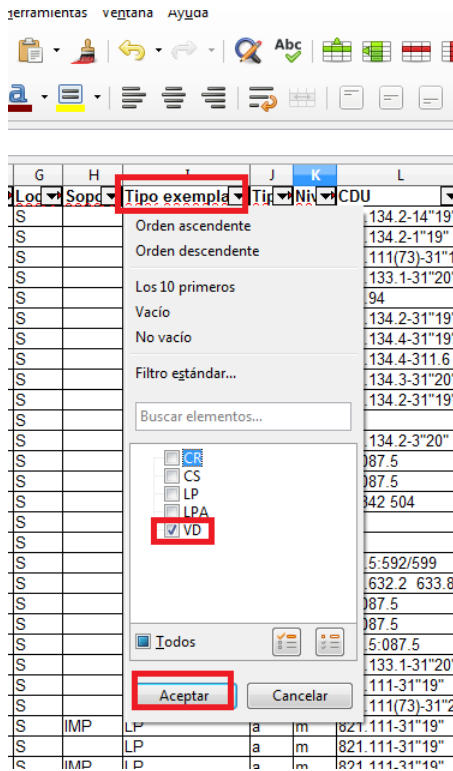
erramientas Ventana Ayuda

Abc

| G | H | I | J | K | L |
|---|---|---|---|---|---|
| Loc | Sopo | Tipo exempla | Tip | Niv | CDU |
| S | | | | | .134.2-14"19" |
| S | | | | | .134.2-1"19" |
| S | | | | | .111(73)-31"1 |
| S | | | | | .133.1-31"20" |
| S | | | | | .94 |
| S | | | | | .134.2-31"19" |
| S | | | | | .134.4-31"19" |
| S | | | | | .134.4-311.6 |
| S | | | | | .134.3-31"20" |
| S | | | | | .134.2-31"19" |
| S | | | | | |
| S | | | | | .134.2-3"20" |
| S | | | | | .087.5 |
| S | | | | | .087.5 |
| S | | | | | 842 504 |
| S | | | | | |
| S | | | | | |
| S | | | | | .5:592/599 |
| S | | | | | .632.2 633.8 |
| S | | | | | .087.5 |
| S | | | | | .087.5 |
| S | | | | | .5:087.5 |
| S | | | | | .133.1-31"20" |
| S | | | | | .111-31"19" |
| S | | | | | .111(73)-31"2 |
| S | IMP | LP | a | m | 821.111-31"19" |
| S | | LP | a | m | 821.111-31"19" |
| S | IMP | LP | a | m | 821.111-31"19" |

Orden ascendente
Orden descendente
Los 10 primeros
Vacío
No vacío
Filtro estándar...
Buscar elementos...
CR
CS
LP
LPA
VD
Todos
Aceptar
Cancelar